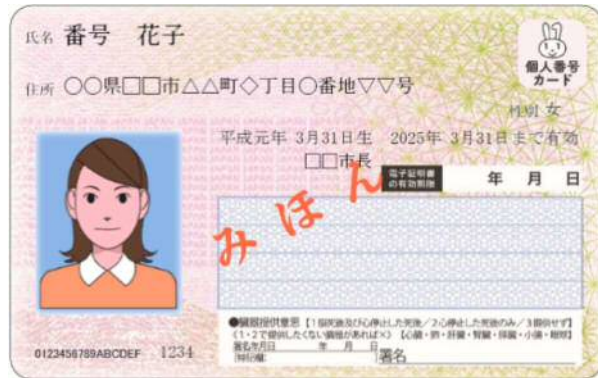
氏名 番号 花子

住所 ○○県□□市△△町◇丁目○番地▽▽号

個人番号カード

性別 女

平成元年 3月31日生 2025年 3月31日まで有効

□□市長

電子証明書の有効期限 年 月 日

みほん

●臓器提供意思 【1.脳死後及び心停止した死後／2.心停止した死後のみ／3.提供せず】
《1・2で提供したくない臓器があれば×》 【心臓・肺・肝臓・腎臓・膵臓・小腸・眼球】
署名年月日 年 月 日 署名
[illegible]

0123456789ABCDEF 1234